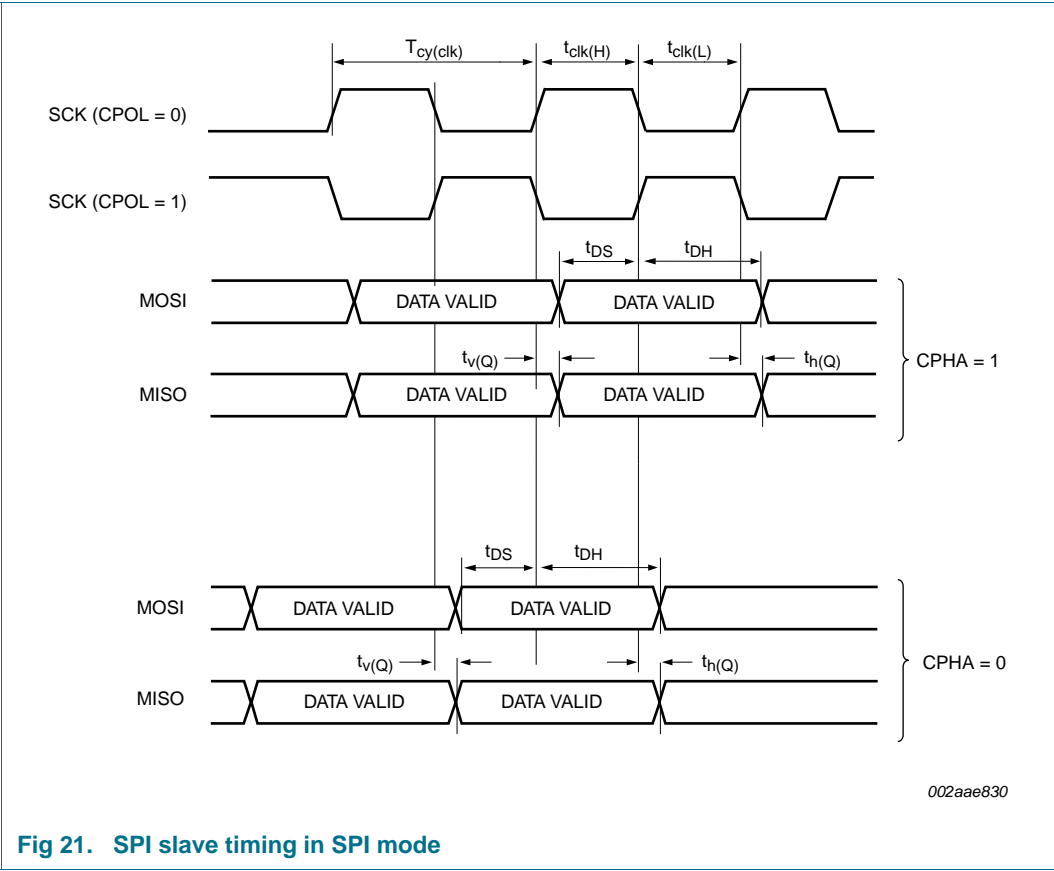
$T_{cy(clk)}$ $t_{clk(H)}$ $t_{clk(L)}$

SCK (CPOL = 0)

SCK (CPOL = 1)

$t_{DS}$ $t_{DH}$

MOSI DATA VALID DATA VALID

$t_{v(Q)}$ $t_{h(Q)}$

MISO DATA VALID DATA VALID

CPHA = 1

$t_{DS}$ $t_{DH}$

MOSI DATA VALID DATA VALID

$t_{v(Q)}$ $t_{h(Q)}$

MISO DATA VALID DATA VALID

CPHA = 0

002aae830

Fig 21. SPI slave timing in SPI mode